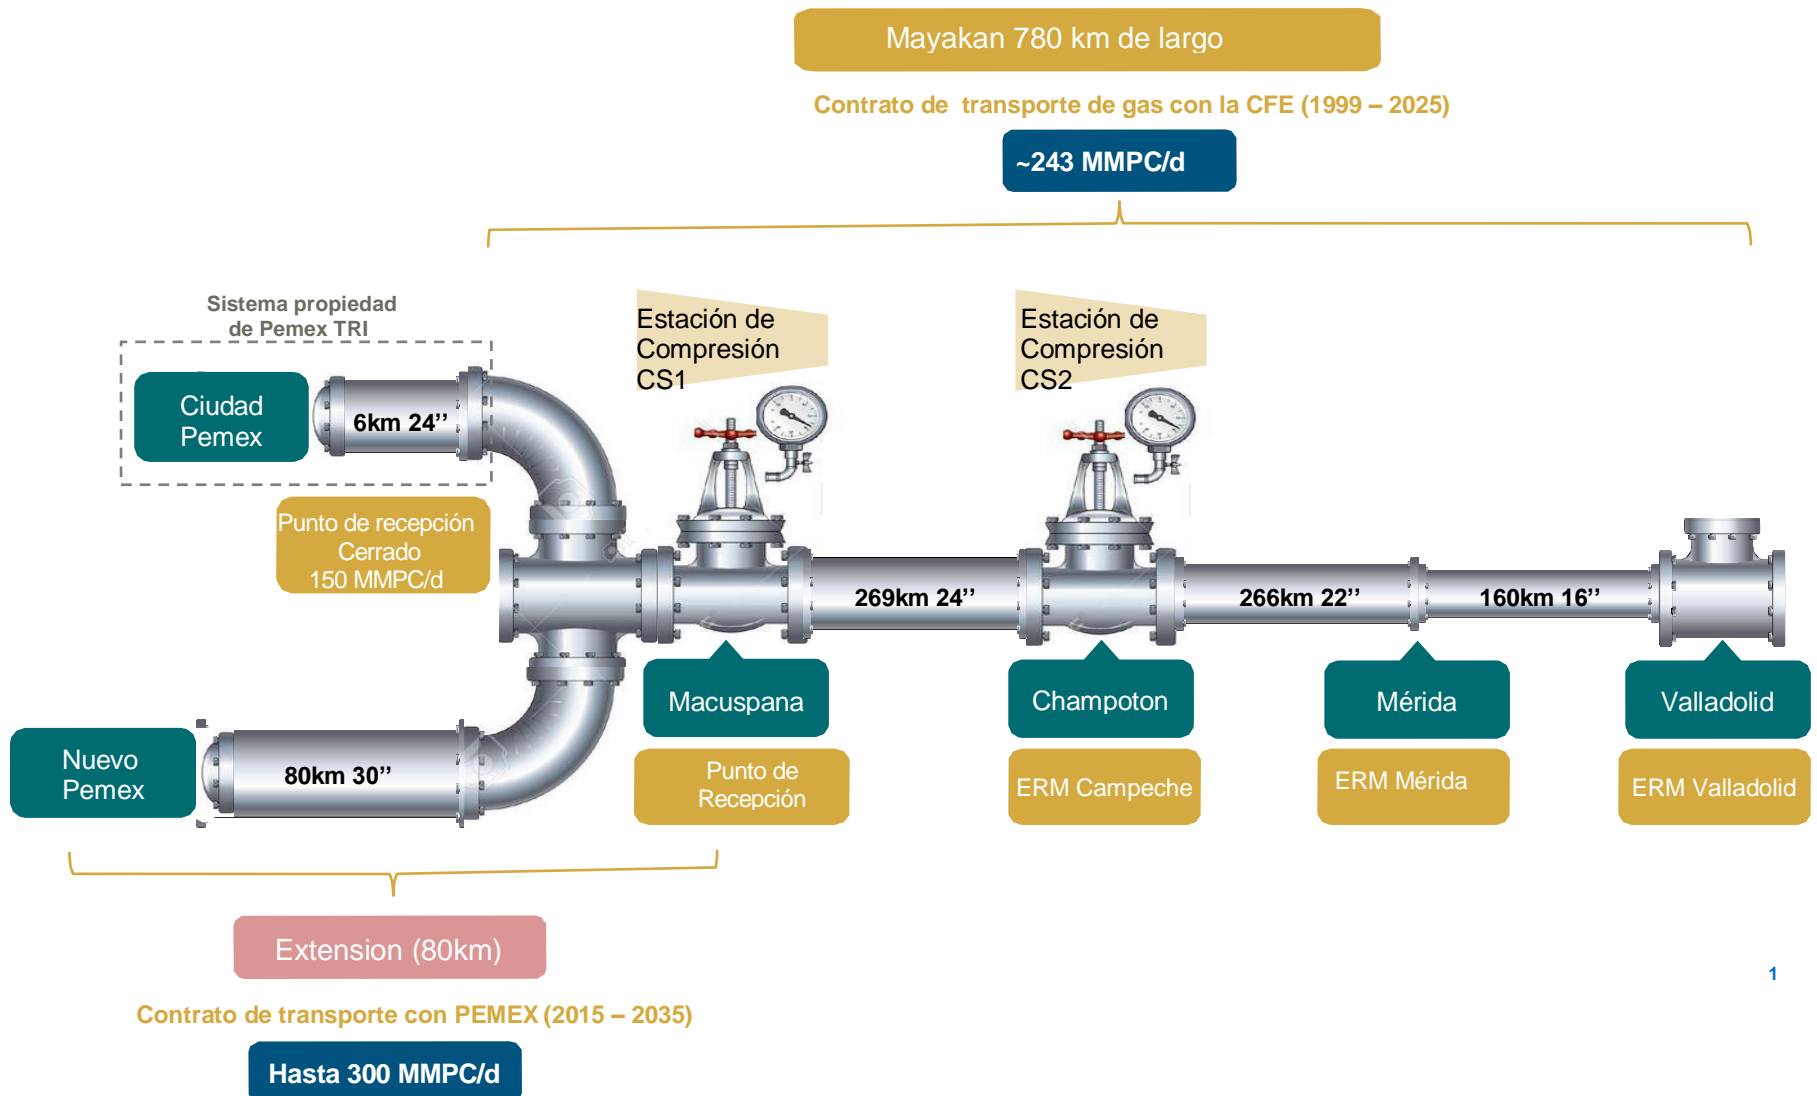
Mayakan 780 km de largo

Contrato de transporte de gas con la CFE (1999 – 2025)

~243 MMPC/d

Sistema propiedad de Pemex TRI

Ciudad Pemex

6km 24''

Punto de recepción Cerrado 150 MMPC/d

Estación de Compresión CS1

Estación de Compresión CS2

269km 24''

266km 22''

160km 16''

Nuevo Pemex

80km 30''

Macuspana

Champoton

Mérida

Valladolid

Punto de Recepción

ERM Campeche

ERM Mérida

ERM Valladolid

Extension (80km)

Contrato de transporte con PEMEX (2015 – 2035)

Hasta 300 MMPC/d

1